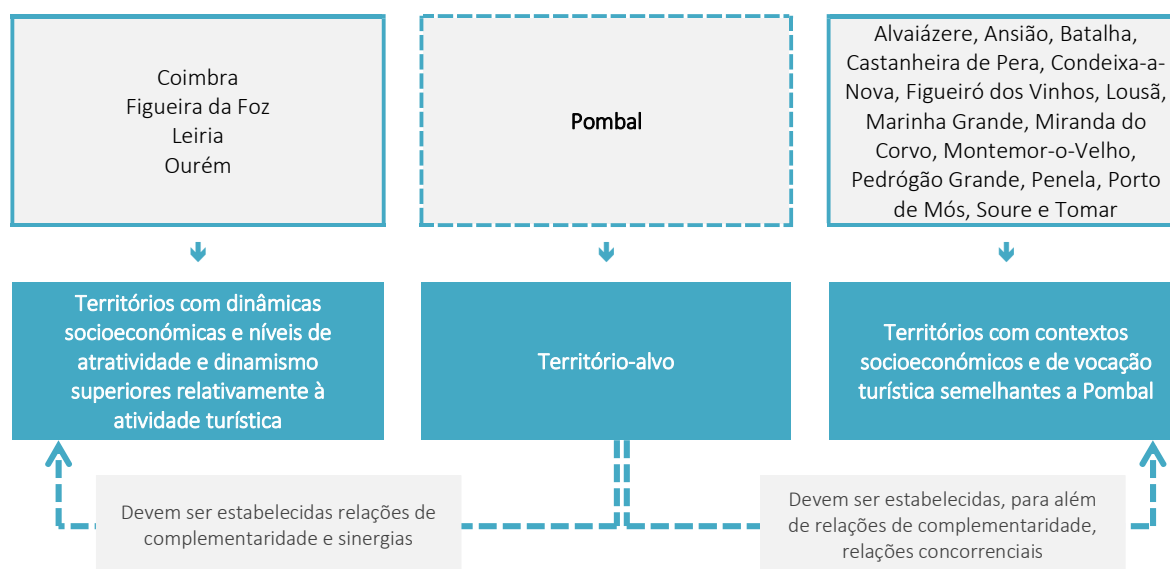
Coimbra
Figueira da Foz
Leiria
Ourém

Pombal

Alvaiázere, Ansião, Batalha, Castanheira de Pera, Condeixa-a-Nova, Figueiró dos Vinhos, Lousã, Marinha Grande, Miranda do Corvo, Montemor-o-Velho, Pedrógão Grande, Penela, Porto de Mós, Soure e Tomar

Territórios com dinâmicas socioeconómicas e níveis de atratividade e dinamismo superiores relativamente à atividade turística

Território-alvo

Territórios com contextos socioeconómicos e de vocação turística semelhantes a Pombal

Devem ser estabelecidas relações de complementaridade e sinergias

Devem ser estabelecidas, para além de relações de complementaridade, relações concorrenciais